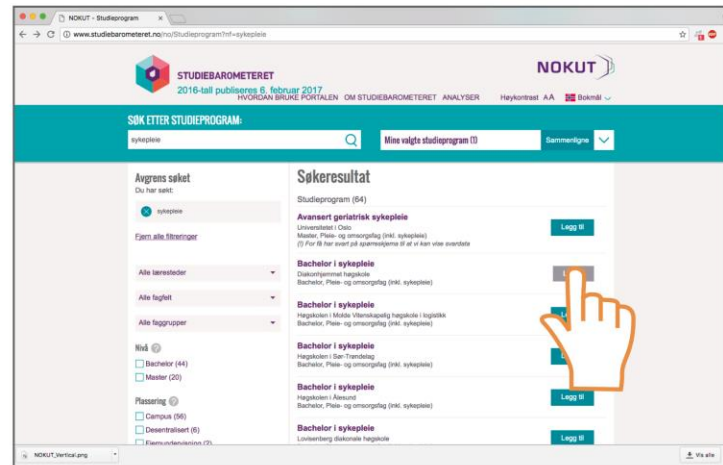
NOKUT - Studieprogram

www.studiebarometeret.no/no/Studieprogram?nf=sykepleie

STUDIEBAROMETERET
2016-tall publiseres 6. februar 2017
HVORDAN BRUKE PORTALEN OM STUDIEBAROMETERET ANALYSER

NOKUT

Høykontrast AA Bokmål

SØK ETTER STUDIEPROGRAM:

sykepleie

Mine valgte studieprogram (1)

Sammenligne

Avgrens søket
Du har søkt:

sykepleie

Fjern alle filtreringer

Alle læresteder

Alle fagfelt

Alle faggrupper

Nivå
Bachelor (44)
Master (20)

Plassering
Campus (56)
Desentralisert (6)
Fjernundervisning (2)

Søkeresultat

Studieprogram (64)

Avansert geriatrisk sykepleie
Universitetet i Oslo
Master, Pleie- og omsorgsfag (inkl. sykepleie)
(!) For få har svart på spørreskjema til at vi kan vise svardata
Legg til

Bachelor i sykepleie
Diakonhjemmet høgskole
Bachelor, Pleie- og omsorgsfag (inkl. sykepleie)
L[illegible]

Bachelor i sykepleie
Høgskolen i Molde Vitenskapelig høgskole i logistikk
Bachelor, Pleie- og omsorgsfag (inkl. sykepleie)
L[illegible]

Bachelor i sykepleie
Høgskolen i Sør-Trøndelag
Bachelor, Pleie- og omsorgsfag (inkl. sykepleie)
L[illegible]

Bachelor i sykepleie
Høgskolen i Ålesund
Bachelor, Pleie- og omsorgsfag (inkl. sykepleie)
Legg til

Bachelor i sykepleie
Lovisenberg diakonale høgskole
Legg til

NOKUT_Vertical.png

Vis alle